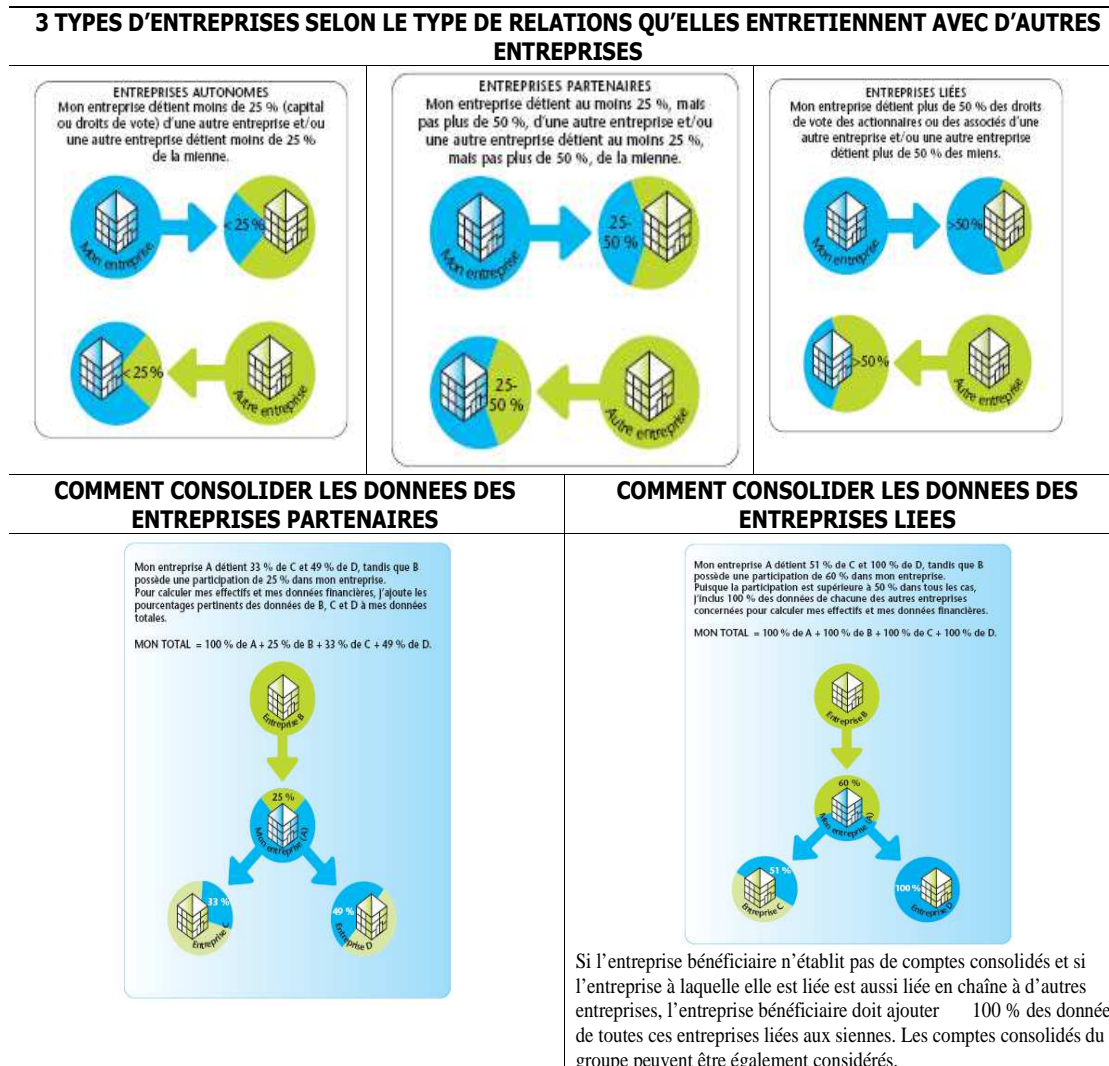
**3 TYPES D'ENTREPRISES SELON LE TYPE DE RELATIONS QU'ELLES ENTRETIENNENT AVEC D'AUTRES ENTREPRISES**

ENTREPRISES AUTONOMES
Mon entreprise détient moins de 25 % (capital ou droits de vote) d'une autre entreprise et/ou une autre entreprise détient moins de 25 % de la mienne.

Mon entreprise
< 25 %
< 25 %
Autre entreprise

ENTREPRISES PARTENAIRES
Mon entreprise détient au moins 25 %, mais pas plus de 50 %, d'une autre entreprise et/ou une autre entreprise détient au moins 25 %, mais pas plus de 50 %, de la mienne.

Mon entreprise
25-50 %
25-50 %
Autre entreprise

ENTREPRISES LIÉES
Mon entreprise détient plus de 50 % des droits de vote des actionnaires ou des associés d'une autre entreprise et/ou une autre entreprise détient plus de 50 % des miens.

Mon entreprise
>50 %
>50 %
Autre entreprise

**COMMENT CONSOLIDER LES DONNEES DES ENTREPRISES PARTENAIRES**

Mon entreprise A détient 33 % de C et 49 % de D, tandis que B possède une participation de 25 % dans mon entreprise.
Pour calculer mes effectifs et mes données financières, j'ajoute les pourcentages pertinents des données de B, C et D à mes données totales.

MON TOTAL = 100 % de A + 25 % de B + 33 % de C + 49 % de D.

Entreprise B
25 %
Mon entreprise (A)
33 %
Entreprise
49 %
Entreprise D

**COMMENT CONSOLIDER LES DONNEES DES ENTREPRISES LIEES**

Mon entreprise A détient 51 % de C et 100 % de D, tandis que B possède une participation de 60 % dans mon entreprise.
Puisque la participation est supérieure à 50 % dans tous les cas, j'inclus 100 % des données de chacune des autres entreprises concernées pour calculer mes effectifs et mes données financières.

MON TOTAL = 100 % de A + 100 % de B + 100 % de C + 100 % de D.

Entreprise B
60 %
Mon entreprise (A)
51 %
Entreprise C
100 %
Entreprise D

Si l'entreprise bénéficiaire n'établit pas de comptes consolidés et si l'entreprise à laquelle elle est liée est aussi liée en chaîne à d'autres entreprises, l'entreprise bénéficiaire doit ajouter 100 % des donnée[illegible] de toutes ces entreprises liées aux siennes. Les comptes consolidés du groupe peuvent être également considérés.